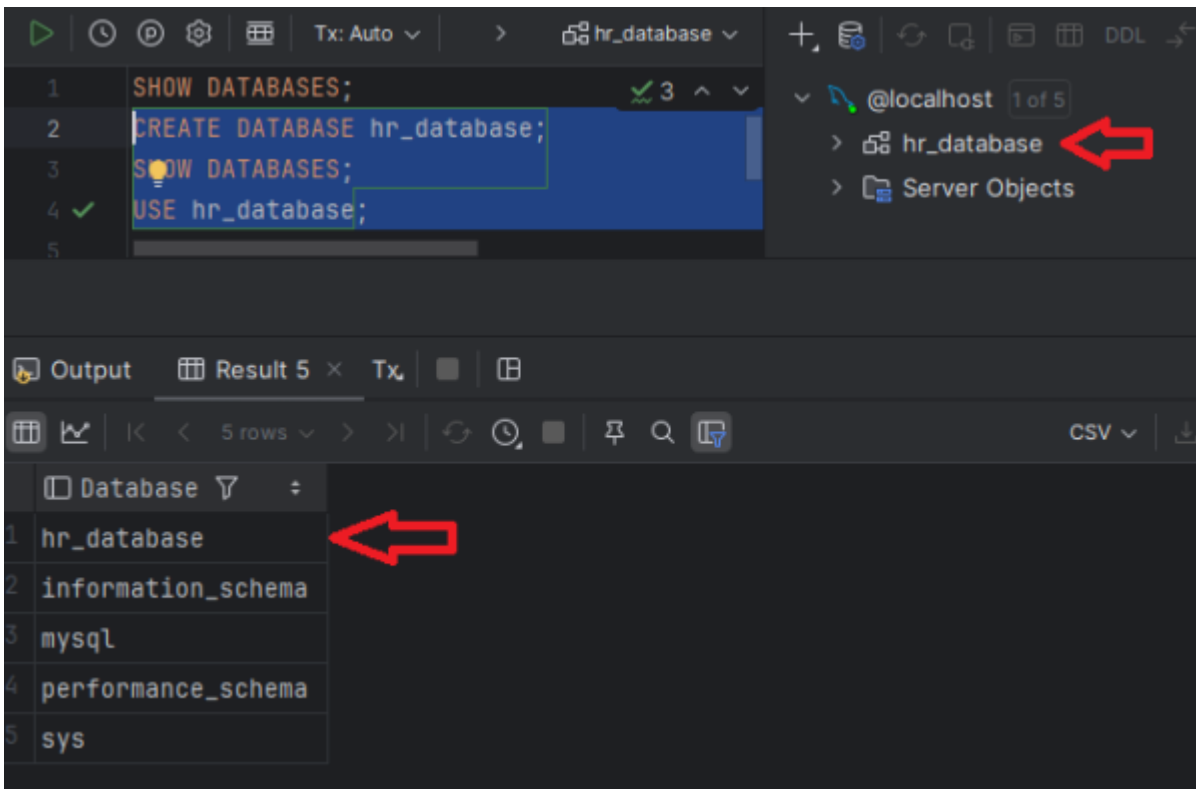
Tx: Auto hr_database DDL

1 SHOW DATABASES; 3
2 CREATE DATABASE hr_database;
3 SHOW DATABASES;
4 USE hr_database;
5

@localhost 1 of 5
hr_database
Server Objects

Output Result 5 × Tx

5 rows CSV

| Database |
|---|
| hr_database |
| information_schema |
| mysql |
| performance_schema |
| sys |

1
2
3
4
5